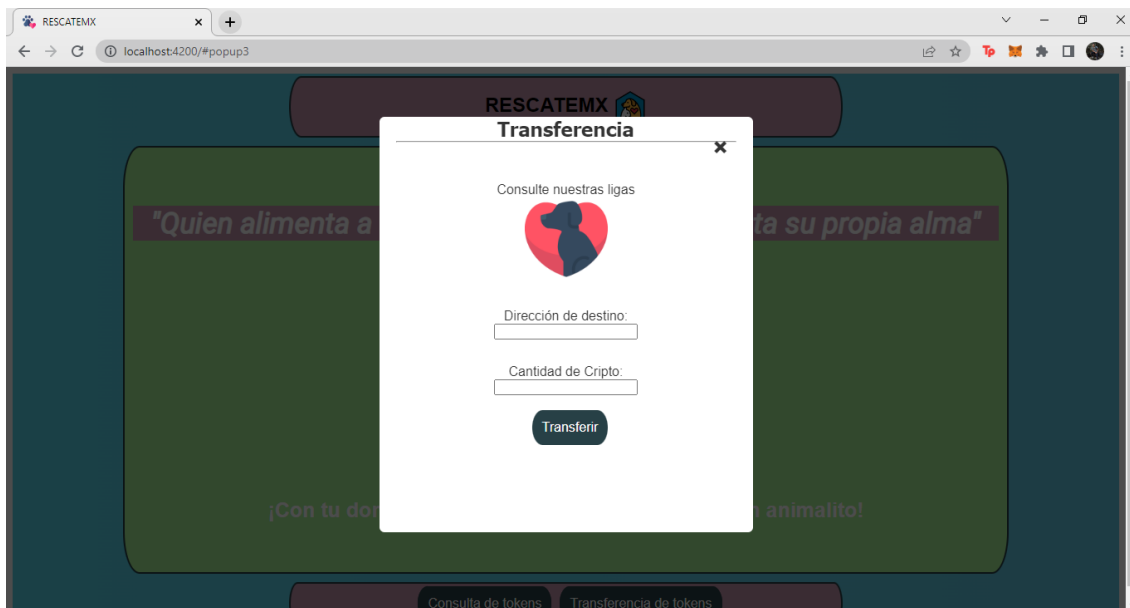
RESCATEMX
localhost:4200/#popup3

RESCATEMX

"Quien alimenta a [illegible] ta su propia alma"

¡Con tu do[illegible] animalito!

Consulta de tokens
Transferencia de tokens

Transferencia

Consulte nuestras ligas

Dirección de destino:

Cantidad de Cripto:

Transferir